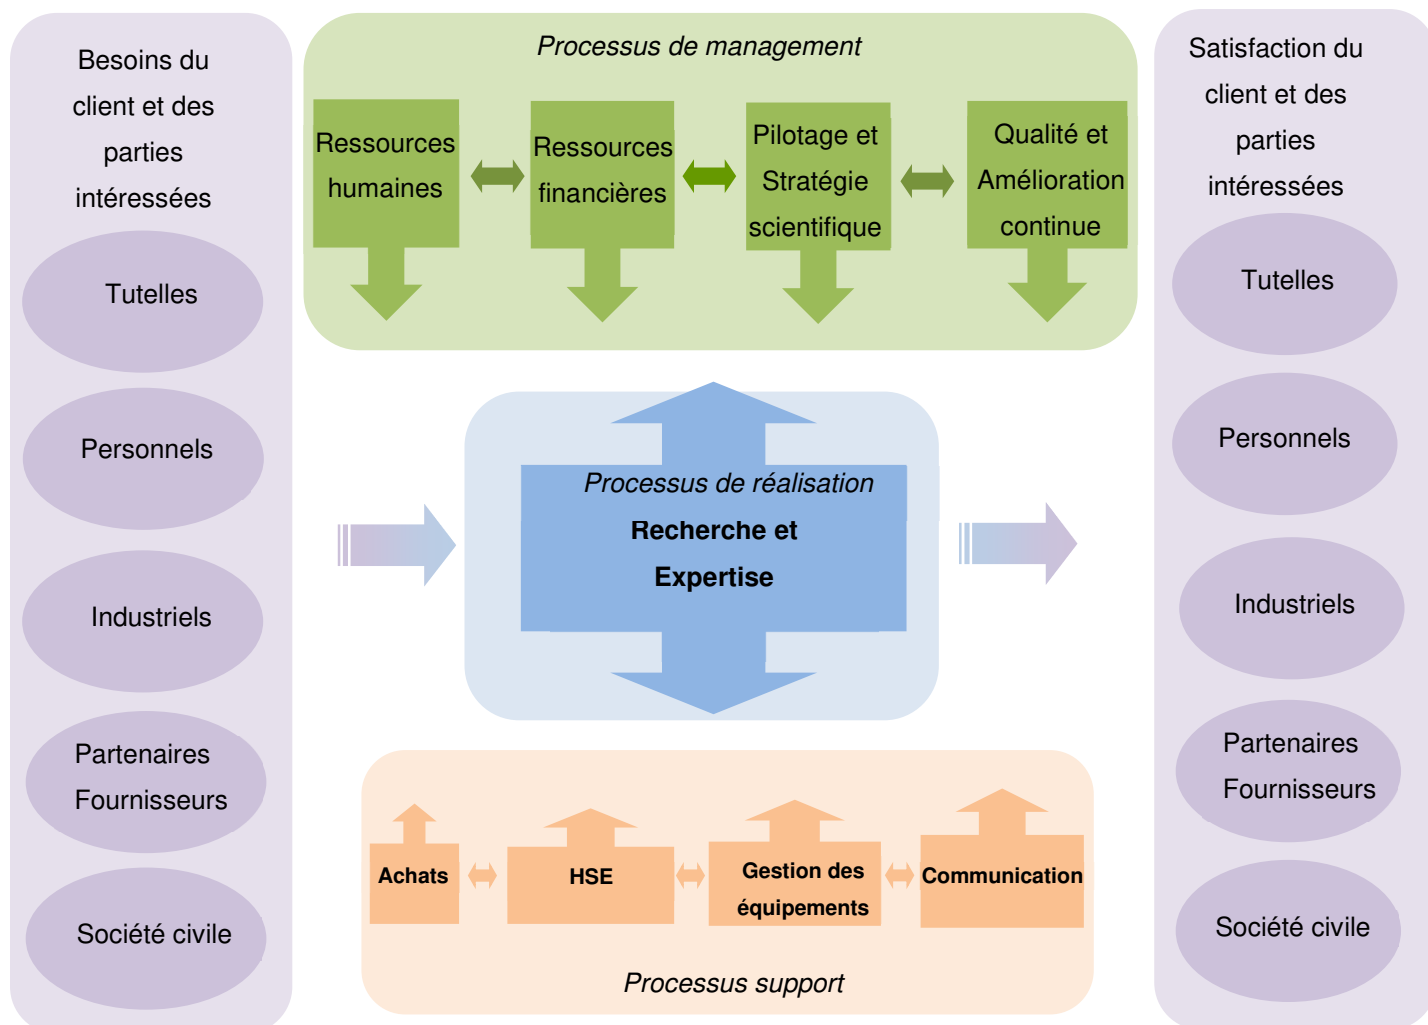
Besoins du client et des parties intéressées

Tutelles

Personnels

Industriels

Partenaires Fournisseurs

Société civile

*Processus de management*

Ressources humaines

Ressources financières

Pilotage et Stratégie scientifique

Qualité et Amélioration continue

*Processus de réalisation*

**Recherche et Expertise**

**Achats**

**HSE**

**Gestion des équipements**

**Communication**

*Processus support*

Satisfaction du client et des parties intéressées

Tutelles

Personnels

Industriels

Partenaires Fournisseurs

Société civile